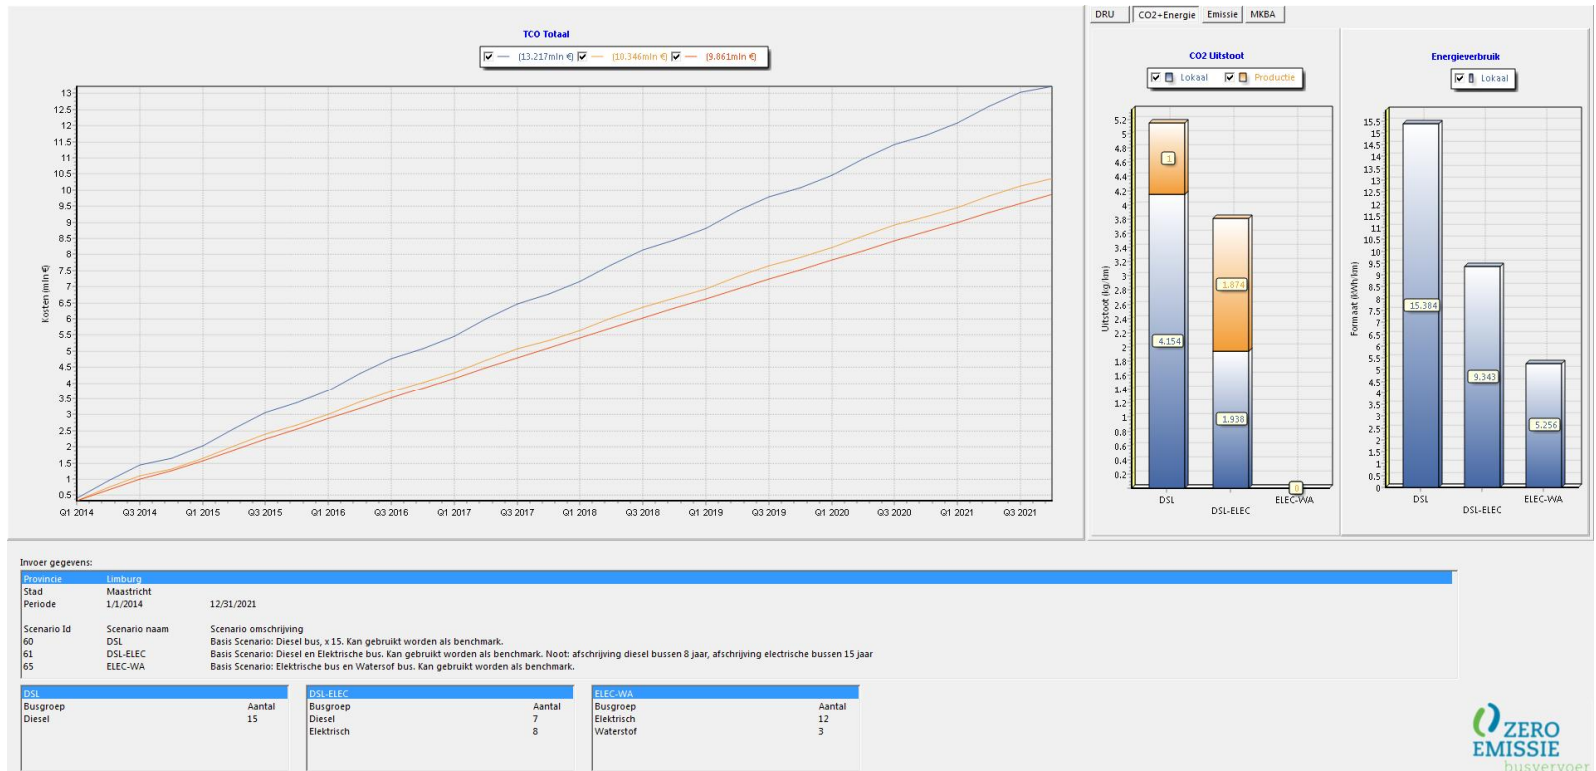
TCO Totaal

(13.217mln €) (10.346mln €) (9.861mln €)

Kosten (mln €)

13
12.5
12
11.5
11
10.5
10
9.5
9
8.5
8
7.5
7
6.5
6
5.5
5
4.5
4
3.5
3
2.5
2
1.5
1
0.5

Q1 2014 Q3 2014 Q1 2015 Q3 2015 Q1 2016 Q3 2016 Q1 2017 Q3 2017 Q1 2018 Q3 2018 Q1 2019 Q3 2019 Q1 2020 Q3 2020 Q1 2021 Q3 2021

DRU | CO2+Energie | Emissie | MKBA

CO2 Uitstoot

Lokaal Productie

Uitstoot (kg/km)

5.2
5
4.8
4.6
4.4
4.2
4
3.8
3.6
3.4
3.2
3
2.8
2.6
2.4
2.2
2
1.8
1.6
1.4
1.2
1
0.8
0.6
0.4
0.2

1
4.154
1.874
1.938
0

DSL DSL-ELEC ELEC-WA

Energieverbruik

Lokaal

Formaat (kWh/km)

15.5
15
14.5
14
13.5
13
12.5
12
11.5
11
10.5
10
9.5
9
8.5
8
7.5
7
6.5
6
5.5
5
4.5
4
3.5
3
2.5
2
1.5
1
0.5
0

15.384
9.343
5.256

DSL DSL-ELEC ELEC-WA

Invoer gegevens:

Provincie Limburg
Stad Maastricht
Periode 1/1/2014 12/31/2021

Scenario Id Scenario naam Scenario omschrijving
60 DSL Basis Scenario: Diesel bus, x 15. Kan gebruikt worden als benchmark.
61 DSL-ELEC Basis Scenario: Diesel en Elektrische bus. Kan gebruikt worden als benchmark. Noot: afschrijving diesel bussen 8 jaar, afschrijving electrische bussen 15 jaar
65 ELEC-WA Basis Scenario: Elektrische bus en Watersof bus. Kan gebruikt worden als benchmark.

| DSL | |
|---|---|
| Busgroep | Aantal |
| Diesel | 15 |

| DSL-ELEC | |
|---|---|
| Busgroep | Aantal |
| Diesel | 7 |
| Elektrisch | 8 |

| ELEC-WA | |
|---|---|
| Busgroep | Aantal |
| Elektrisch | 12 |
| Waterstof | 3 |

ZERO EMISSIE busvervoer